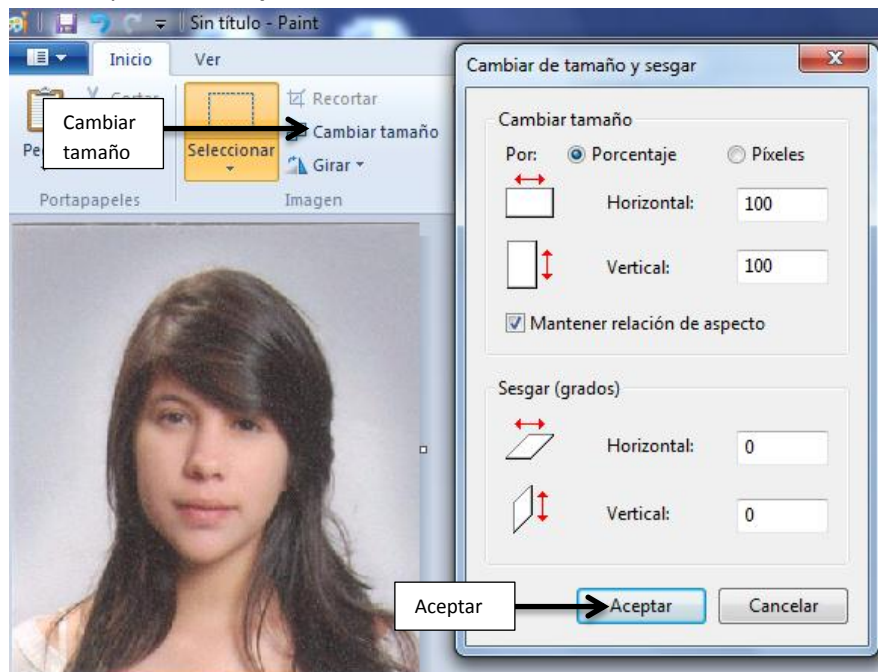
Sin título - Paint

Inicio
Ver

Cambiar tamaño

Pe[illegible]
Cortar
Seleccionar
Recortar
Cambiar tamaño
Girar
Portapapeles
Imagen

Cambiar de tamaño y sesgar

Cambiar tamaño
Por: Porcentaje Píxeles
Horizontal: 100
Vertical: 100
Mantener relación de aspecto

Sesgar (grados)
Horizontal: 0
Vertical: 0

Aceptar

Aceptar
Cancelar